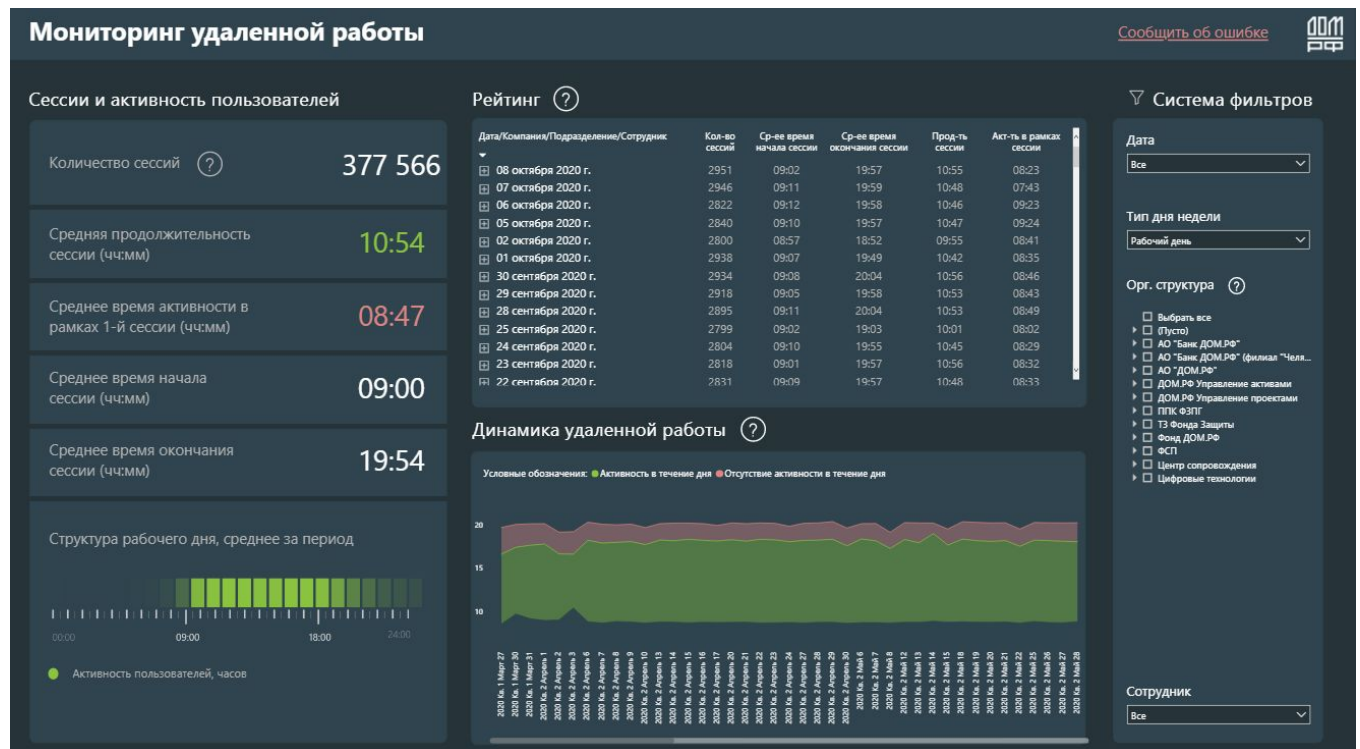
Мониторинг удаленной работы

Сообщить об ошибке

ДОМ РФ

Сессии и активность пользователей

Количество сессий ? 377 566

Средняя продолжительность сессии (чч:мм) 10:54

Среднее время активности в рамках 1-й сессии (чч:мм) 08:47

Среднее время начала сессии (чч:мм) 09:00

Среднее время окончания сессии (чч:мм) 19:54

Структура рабочего дня, среднее за период

00:00 09:00 18:00 24:00

Активность пользователей, часов

Рейтинг ?

| Дата/Компания/Подразделение/Сотрудник | Кол-во сессий | Ср-ее время начала сессии | Ср-ее время окончания сессии | Прод-ть сессии | Акт-ть в рамках сессии |
|---|---|---|---|---|---|
| 08 октября 2020 г. | 2951 | 09:02 | 19:57 | 10:55 | 08:23 |
| 07 октября 2020 г. | 2946 | 09:11 | 19:59 | 10:48 | 07:43 |
| 06 октября 2020 г. | 2822 | 09:12 | 19:58 | 10:46 | 09:23 |
| 05 октября 2020 г. | 2840 | 09:10 | 19:57 | 10:47 | 09:24 |
| 02 октября 2020 г. | 2800 | 08:57 | 18:52 | 09:55 | 08:41 |
| 01 октября 2020 г. | 2938 | 09:07 | 19:49 | 10:42 | 08:35 |
| 30 сентября 2020 г. | 2934 | 09:08 | 20:04 | 10:56 | 08:46 |
| 29 сентября 2020 г. | 2918 | 09:05 | 19:58 | 10:53 | 08:43 |
| 28 сентября 2020 г. | 2895 | 09:11 | 20:04 | 10:53 | 08:49 |
| 25 сентября 2020 г. | 2799 | 09:02 | 19:03 | 10:01 | 08:02 |
| 24 сентября 2020 г. | 2804 | 09:10 | 19:55 | 10:45 | 08:29 |
| 23 сентября 2020 г. | 2818 | 09:01 | 19:57 | 10:56 | 08:32 |
| 22 сентября 2020 г. | 2831 | 09:09 | 19:57 | 10:48 | 08:33 |

Динамика удаленной работы ?

Условные обозначения: Активность в течение дня Отсутствие активности в течение дня

20
15
10

2020 Кв. 1 Март 27 2020 Кв. 1 Март 30 2020 Кв. 1 Март 31 2020 Кв. 2 Апрель 1 2020 Кв. 2 Апрель 2 2020 Кв. 2 Апрель 3 2020 Кв. 2 Апрель 6 2020 Кв. 2 Апрель 7 2020 Кв. 2 Апрель 8 2020 Кв. 2 Апрель 9 2020 Кв. 2 Апрель 10 2020 Кв. 2 Апрель 13 2020 Кв. 2 Апрель 14 2020 Кв. 2 Апрель 15 2020 Кв. 2 Апрель 16 2020 Кв. 2 Апрель 17 2020 Кв. 2 Апрель 20 2020 Кв. 2 Апрель 21 2020 Кв. 2 Апрель 22 2020 Кв. 2 Апрель 23 2020 Кв. 2 Апрель 24 2020 Кв. 2 Апрель 27 2020 Кв. 2 Апрель 28 2020 Кв. 2 Апрель 29 2020 Кв. 2 Апрель 30 2020 Кв. 2 Май 6 2020 Кв. 2 Май 7 2020 Кв. 2 Май 8 2020 Кв. 2 Май 12 2020 Кв. 2 Май 13 2020 Кв. 2 Май 14 2020 Кв. 2 Май 15 2020 Кв. 2 Май 18 2020 Кв. 2 Май 19 2020 Кв. 2 Май 20 2020 Кв. 2 Май 21 2020 Кв. 2 Май 22 2020 Кв. 2 Май 25 2020 Кв. 2 Май 26 2020 Кв. 2 Май 27 2020 Кв. 2 Май 28

Система фильтров

Дата
Все

Тип дня недели
Рабочий день

Орг. структура ?

Выбрать все
(Пусто)
АО "Банк ДОМ.РФ"
АО "Банк ДОМ.РФ" (филиал "Челя...
АО "ДОМ.РФ"
ДОМ.РФ Управление активами
ДОМ.РФ Управление проектами
ППК ФЗПГ
ТЗ Фонда Защиты
Фонд ДОМ.РФ
ФСП
Центр сопровождения
Цифровые технологии

Сотрудник
Все